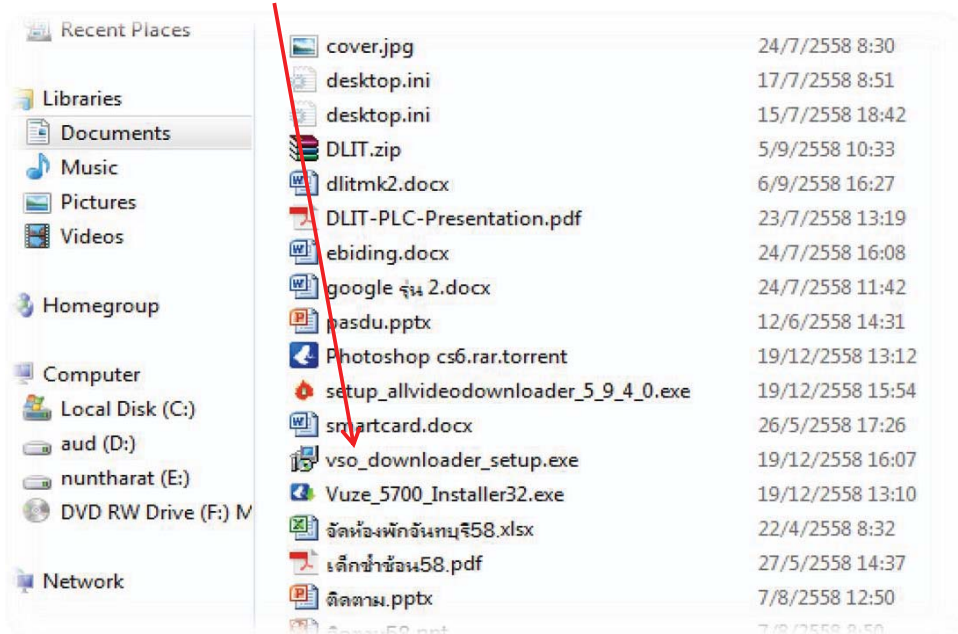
Recent Places

Libraries
Documents
Music
Pictures
Videos

Homegroup

Computer
Local Disk (C:)
aud (D:)
nuntharat (E:)
DVD RW Drive (F:) M

Network

| | |
|---|---|
| cover.jpg | 24/7/2558 8:30 |
| desktop.ini | 17/7/2558 8:51 |
| desktop.ini | 15/7/2558 18:42 |
| DLIT.zip | 5/9/2558 10:33 |
| dlitmk2.docx | 6/9/2558 16:27 |
| DLIT-PLC-Presentation.pdf | 23/7/2558 13:19 |
| ebiding.docx | 24/7/2558 16:08 |
| google รุ่น 2.docx | 24/7/2558 11:42 |
| pasdu.pptx | 12/6/2558 14:31 |
| Photoshop cs6.rar.torrent | 19/12/2558 13:12 |
| setup_allvideodownloader_5_9_4_0.exe | 19/12/2558 15:54 |
| smartcard.docx | 26/5/2558 17:26 |
| vso_downloader_setup.exe | 19/12/2558 16:07 |
| Vuze_5700_Installer32.exe | 19/12/2558 13:10 |
| จัดห้องพักจันทบุรี58.xlsx | 22/4/2558 8:32 |
| เด็กซ้ำซ้อน58.pdf | 27/5/2558 14:37 |
| ติดตาม.pptx | 7/8/2558 12:50 |
| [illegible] | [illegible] |